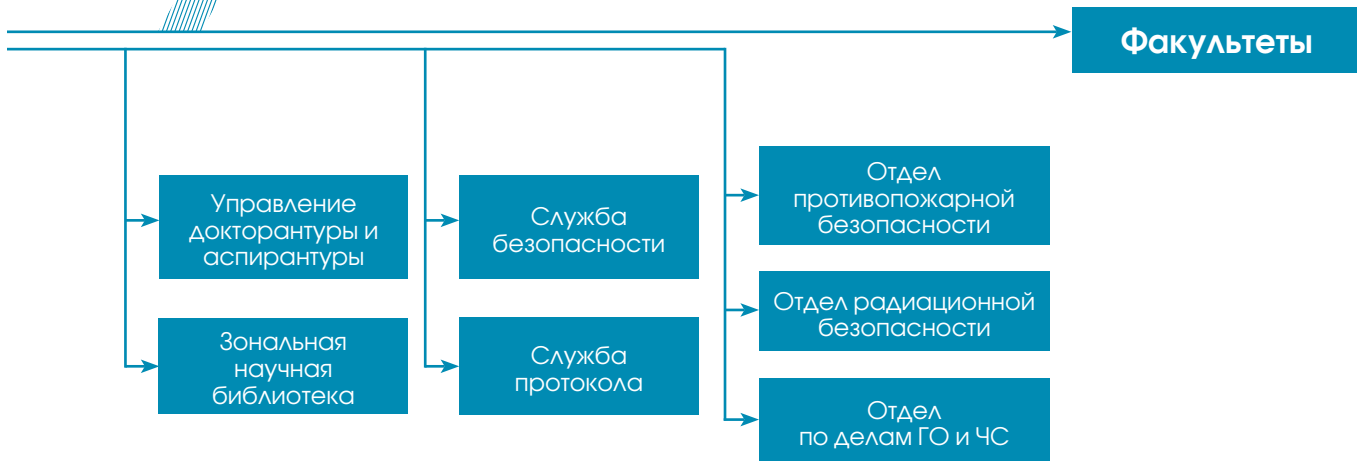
Факультеты

Управление докторантуры и аспирантуры

Зональная научная библиотека

Служба безопасности

Служба протокола

Отдел противопожарной безопасности

Отдел радиационной безопасности

Отдел по делам ГО и ЧС